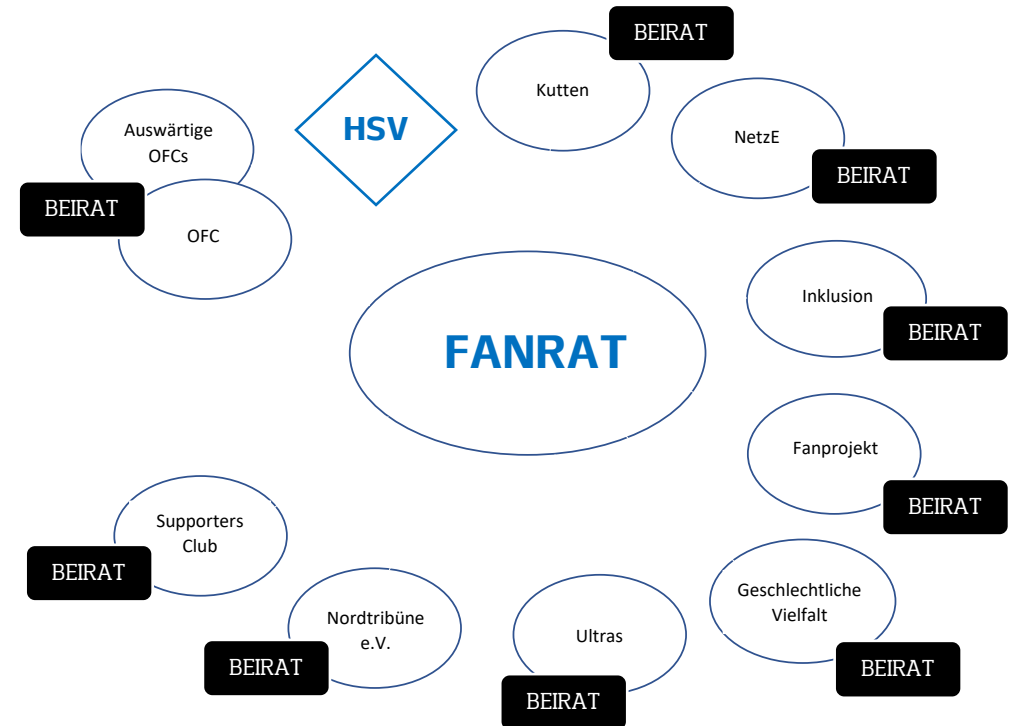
BEIRAT
Kutten

HSV

Auswärtige OFCs

NetzE
BEIRAT

BEIRAT
OFC

Inklusion
BEIRAT

FANRAT

Fanprojekt
BEIRAT

Supporters Club
BEIRAT

Geschlechtliche Vielfalt
BEIRAT

Nordtribüne e.V.
BEIRAT

Ultras
BEIRAT